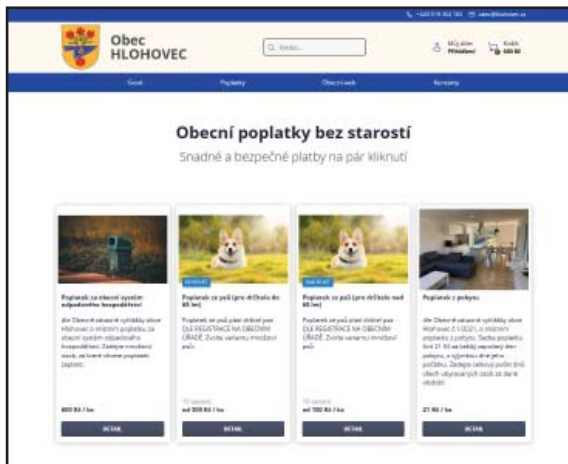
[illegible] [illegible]

Obec HLOHOVEC

Q Hledat...

Můj účet Přihlášení

Košík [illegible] Kč

Úvod Poplatky Obecní web Kontakty

Obecní poplatky bez starostí

Snadné a bezpečné platby na pár kliknutí

Poplatek za obecní systém odpadového hospodářství

dle Obecně závazné vyhlášky obce Hlohovec o místním poplatku za obecní systém odpadového hospodářství. Zadejte množství osob, za které chcete poplatek zaplatit.

600 Kč / ks

DETAIL

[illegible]

Poplatek ze psů (pro držitele do 65 let)

Poplatek ze psů platí držitel psa DLE REGISTRACE NA OBECNÍM ÚŘADĚ. Zvolte variantu množství psů.

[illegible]

od 300 Kč / ks

DETAIL

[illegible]

Poplatek ze psů (pro držitele nad 65 let)

Poplatek ze psů platí držitel psa DLE REGISTRACE NA OBECNÍM ÚŘADĚ. Zvolte variantu množství psů.

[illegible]

od 100 Kč / ks

DETAIL

Poplatek z pobytu

dle Obecně závazné vyhlášky obce Hlohovec č. 1/2021, o místním poplatku z pobytu. Sazba poplatku činí 21 Kč za každý započatý den pobytu, s výjimkou dne jeho počátku. Zadejte celkový počet dnů všech ubytovaných osob za dané období.

21 Kč / ks

DETAIL